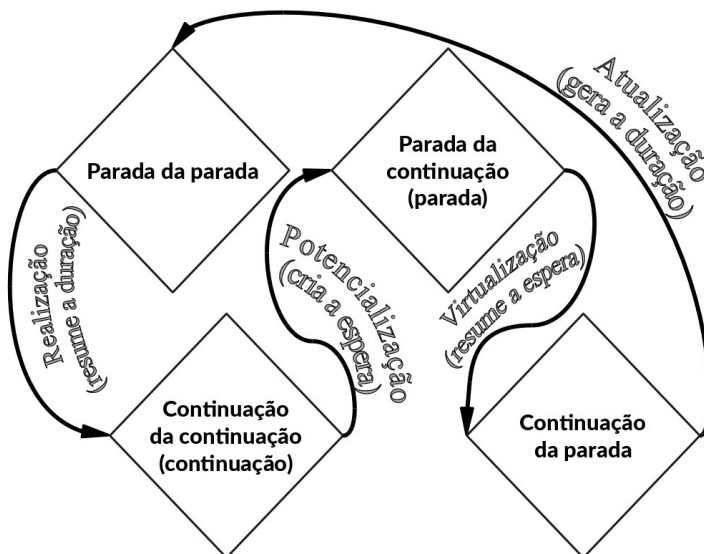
Parada da parada

Parada da continuação (parada)

Continuação da continuação (continuação)

Continuação da parada

Atualização (gera a duração)

Realização (resume a duração)

Potencialização (cria a espera)

Virtualização (resume a espera)